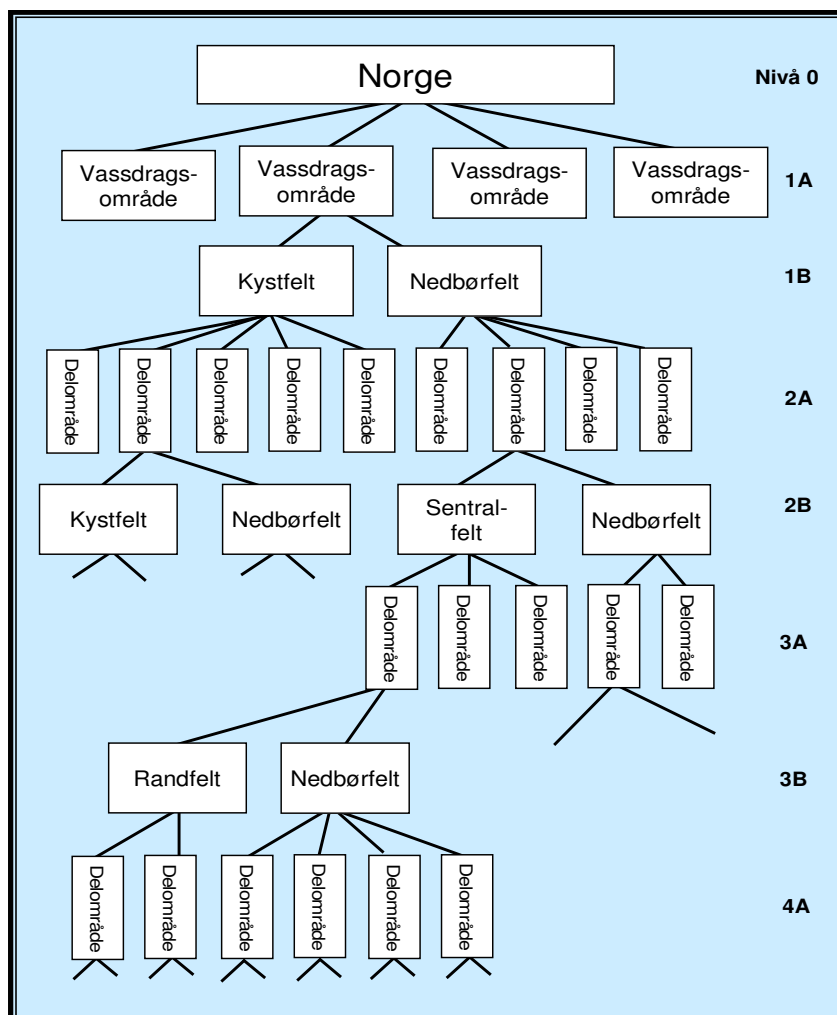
Norge

Nivå 0

Vassdragsområde

Vassdragsområde

Vassdragsområde

Vassdragsområde

1A

Kystfelt

Nedbørfelt

1B

Delområde

Delområde

Delområde

Delområde

Delområde

Delområde

Delområde

Delområde

Delområde

2A

Kystfelt

Nedbørfelt

Sentralfelt

Nedbørfelt

2B

Delområde

Delområde

Delområde

Delområde

Delområde

3A

Randfelt

Nedbørfelt

3B

Delområde

Delområde

Delområde

Delområde

Delområde

Delområde

4A